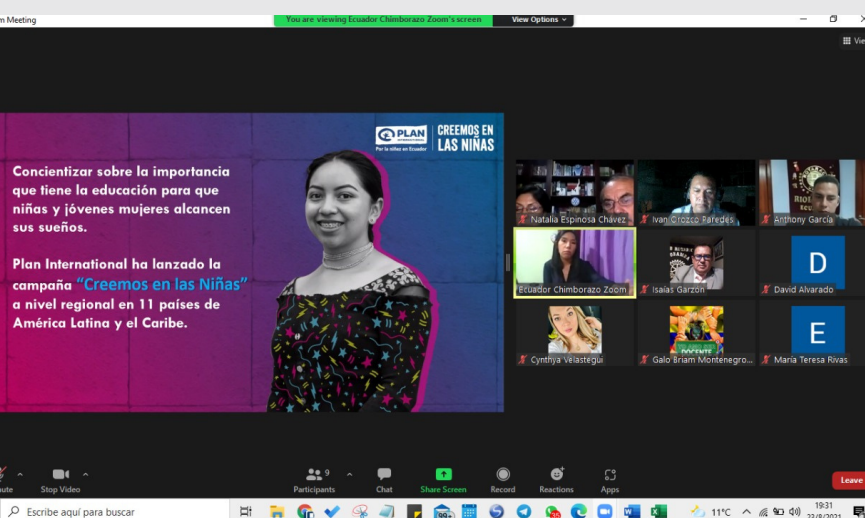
m Meeting

You are viewing Ecuador Chimborazo Zoom's screen

View Options

View

PLAN Por la niñez en Ecuador

CREEMOS EN LAS NIÑAS

Concientizar sobre la importancia que tiene la educación para que niñas y jóvenes mujeres alcancen sus sueños.

Plan International ha lanzado la campaña "Creemos en las Niñas" a nivel regional en 11 países de América Latina y el Caribe.

Natalia Espinosa Chavez

Ivan Orozco Paredes

Anthony Garcia

Ecuador Chimborazo Zoom

Isaias Garzon

D

David Alvarado

Cynthya Velasteguí

DOCENTE

Galo Briam Montenegro...

E

Maria Teresa Rivas

ute

Stop Video

9

Participants

Chat

Share Screen

Record

Reactions

Apps

Leave

Escribe aquí para buscar

11°C

19:31

23/8/2021